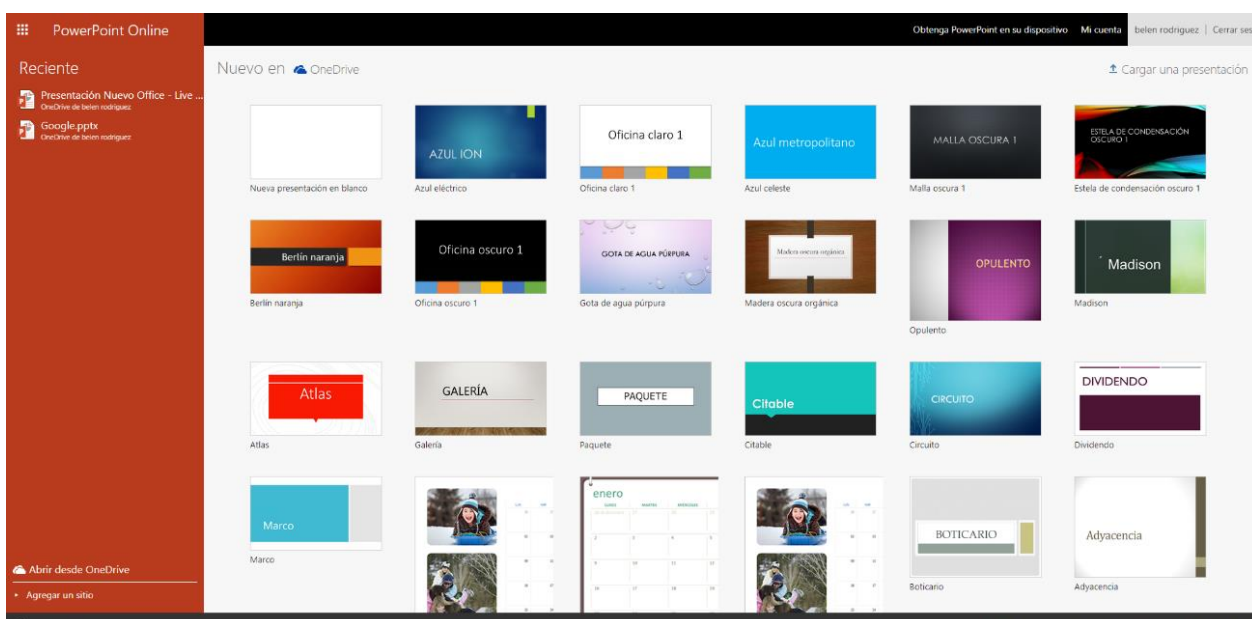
PowerPoint Online

Obtenga PowerPoint en su dispositivo   Mi cuenta   belen rodriguez | Cerrar ses

Reciente

Presentación Nuevo Office - Live ...
OneDrive de belen rodriguez

Google.pptx
OneDrive de belen rodriguez

Abrir desde OneDrive

Agregar un sitio

Nuevo en OneDrive

Cargar una presentación

Nueva presentación en blanco

AZUL ION
Azul eléctrico

Oficina claro 1
Oficina claro 1

Azul metropolitano
Azul celeste

MALLA OSCURA 1
Malla oscura 1

ESTELA DE CONDENSACIÓN OSCURO 1
Estela de condensación oscuro 1

Berlín naranja
Berlín naranja

Oficina oscuro 1
Oficina oscuro 1

GOTA DE AGUA PÚRPURA
Gota de agua púrpura

Madera oscura orgánica
Madera oscura orgánica

OPULENTO
Opulento

Madison
Madison

Atlas
Atlas

GALERÍA
Galería

PAQUETE
Paquete

Citable
Citable

CIRCUITO
Circuito

DIVIDENDO
Dividendo

Marco
Marco

enero

BOTICARIO
Boticario

Adyacencia
Adyacencia